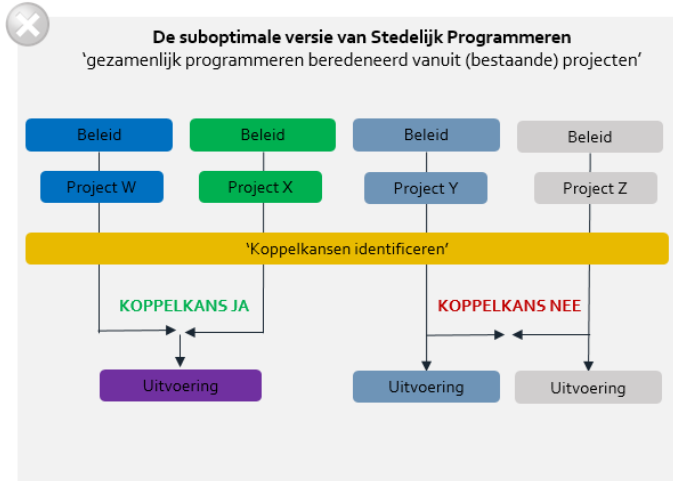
De suboptimale versie van Stedelijk Programmeren
'gezamenlijk programmeren beredeneerd vanuit (bestaande) projecten'

Beleid

Project W

Beleid

Project X

Beleid

Project Y

Beleid

Project Z

'Koppelkansen identificeren'

KOPPELKANS JA

KOPPELKANS NEE

Uitvoering

Uitvoering

Uitvoering